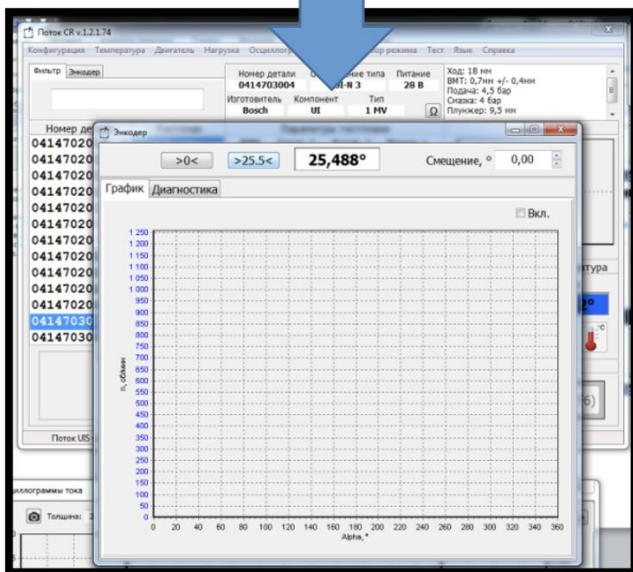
Поток CR v.1.2.1.74

Конфигурация Температура Двигатель Нагрузка Осцилло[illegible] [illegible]ор режима Тест Язык Справка

Фильтр Энкодер

Номер детали 0414703004
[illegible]ние типа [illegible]-N 3
Питание 28 В
Изготовитель Bosch
Компонент UI
Тип 1 MV

Ход: 18 мм
ВМТ: 0,7мм +/- 0,4мм
Подача: 4,5 бар
Смазка: 4 бар
Плунжер: 9,5 мм

Номер де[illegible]
04147020
04147020
04147020
04147020
04147020
04147020
04147020
04147020
04147020
04147020
04147030
04147030

Поток UIS

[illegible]иллограммы тока
Толщина: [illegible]

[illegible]тура

Энкодер

>0< >25.5< 25,488° Смещение, ° 0,00

График Диагностика

Вкл.

1 250
1 200
1 150
1 100
1 050
1 000
950
900
850
800
750
700
650
600
550
500
450
400
350
300
250
200
150
100
50
0

n, об/мин

0 20 40 60 80 100 120 140 160 180 200 220 240 260 280 300 320 340 360
Alpha, °